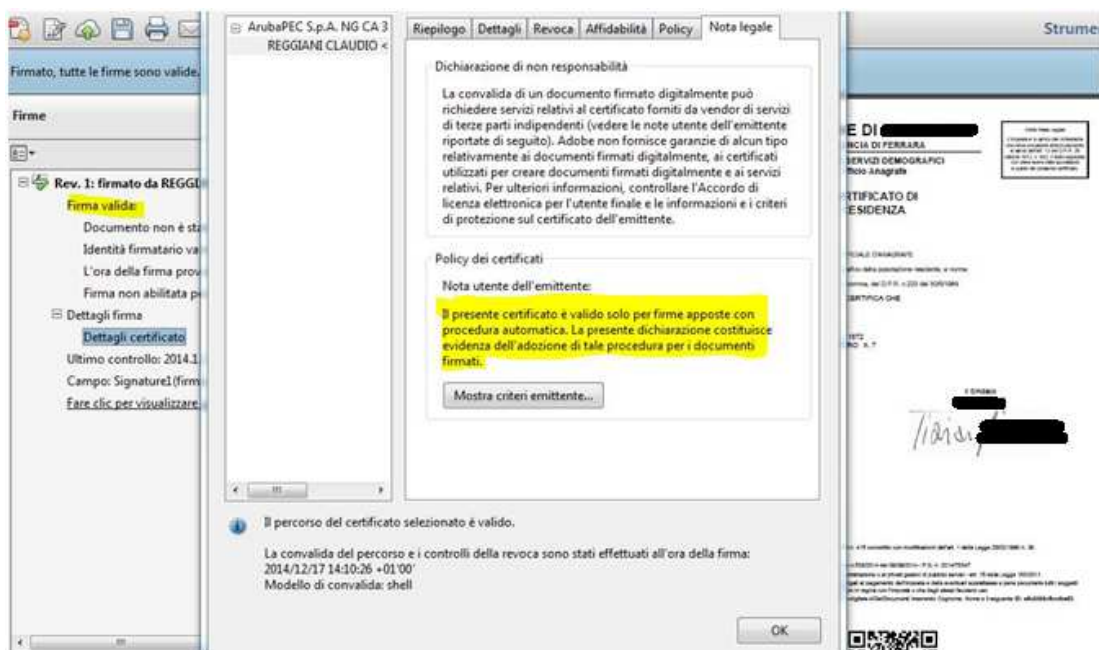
Strume

Firmato, tutte le firme sono valide.

Firme

Rev. 1: firmato da REGGI

Firma valida:

Documento non è sta

Identità firmatario va

L'ora della firma prov

Firma non abilitata p

Dettagli firma

Dettagli certificato

Ultimo controllo: 2014.1

Campo: Signature1 (firm

Fare clic per visualizzare

ArubaPEC S.p.A. NG CA 3

REGGIANI CLAUDIO <

Riepilogo | Dettagli | Revoca | Affidabilità | Policy | Nota legale

Dichiarazione di non responsabilità

La convalida di un documento firmato digitalmente può richiedere servizi relativi al certificato forniti da vendor di servizi di terze parti indipendenti (vedere le note utente dell'emittente riportate di seguito). Adobe non fornisce garanzie di alcun tipo relativamente ai documenti firmati digitalmente, ai certificati utilizzati per creare documenti firmati digitalmente e ai servizi relativi. Per ulteriori informazioni, controllare l'Accordo di licenza elettronica per l'utente finale e le informazioni e i criteri di protezione sul certificato dell'emittente.

Policy dei certificati

Nota utente dell'emittente:

Il presente certificato è valido solo per firme apposte con procedura automatica. La presente dichiarazione costituisce evidenza dell'adozione di tale procedura per i documenti firmati.

Mostra criteri emittente...

Il percorso del certificato selezionato è valido.

La convalida del percorso e i controlli della revoca sono stati effettuati all'ora della firma: 2014/12/17 14:10:26 +01'00'

Modello di convalida: shell

OK

E DI

CIA DI FERRARA

SERVIZI DEMOGRAFICI

fficio Anagrafe

RTIFICATO DI

ESIDENZA

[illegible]